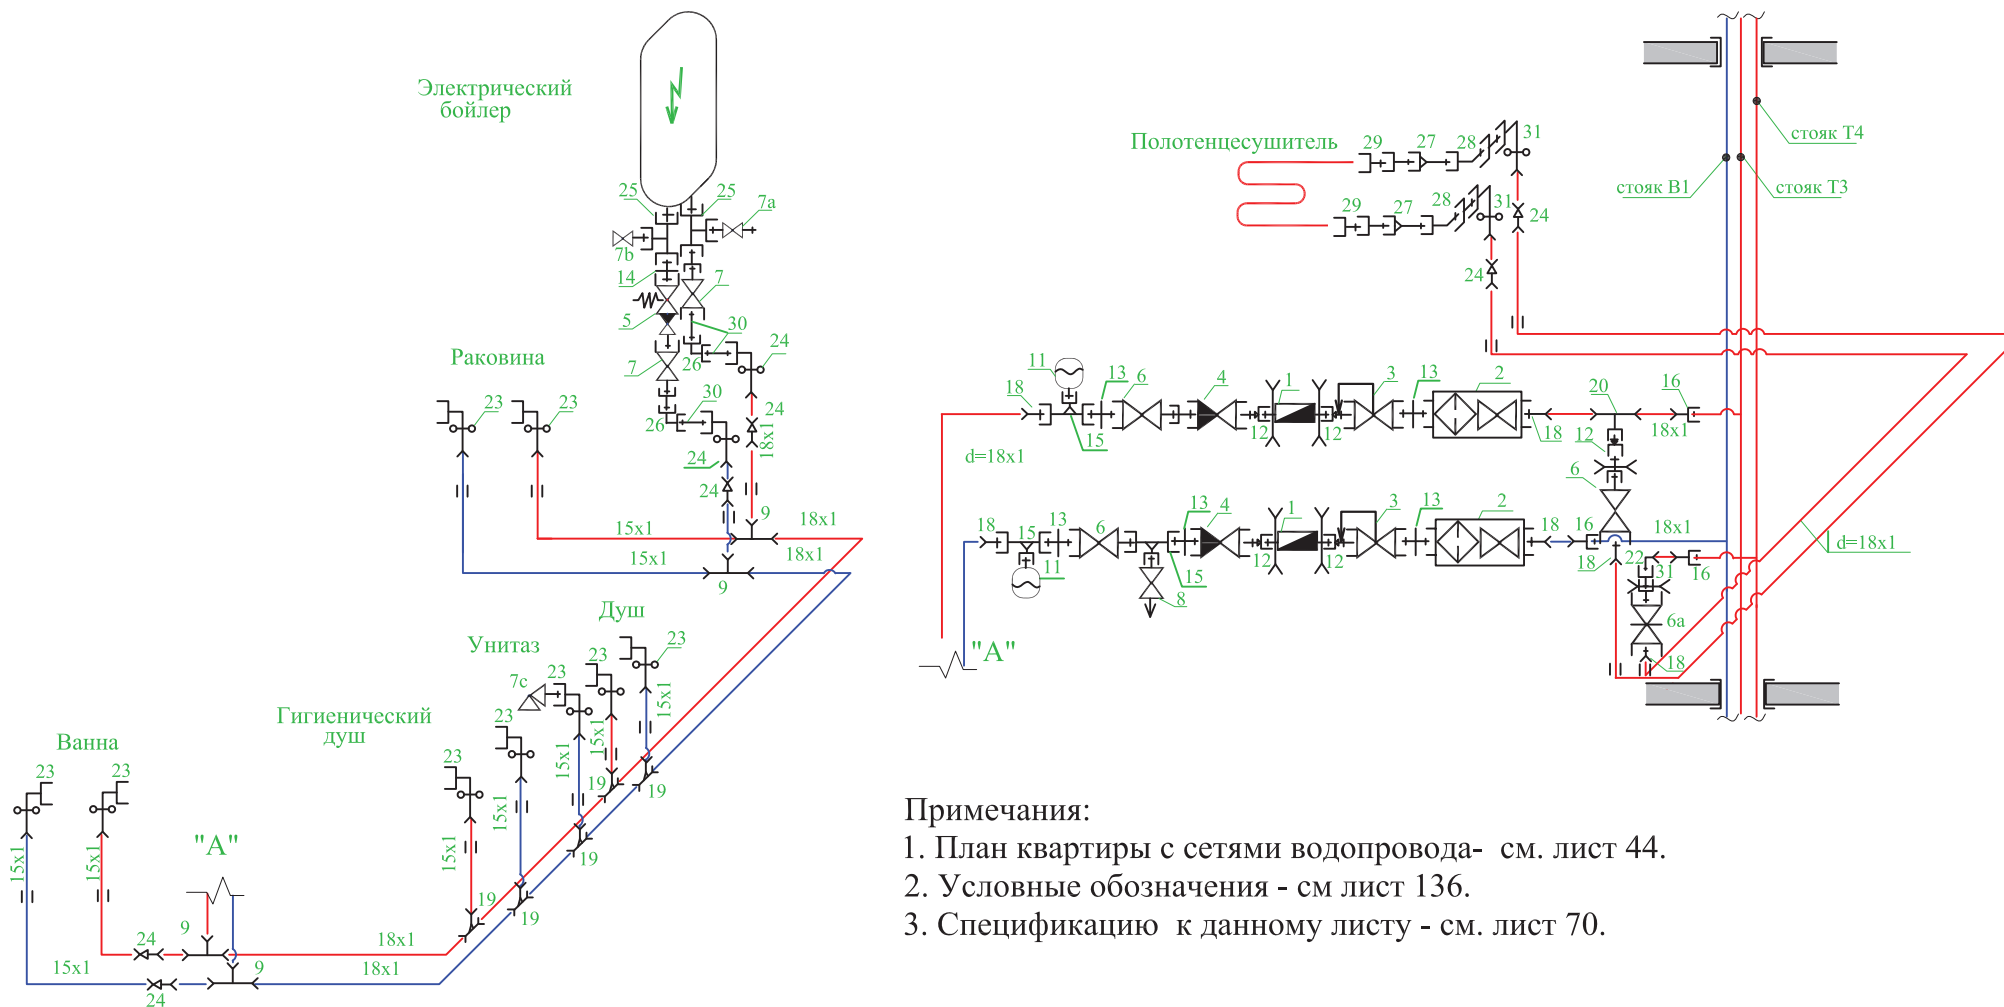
Электрический бойлер

25 25 7a
7b
14 7
5 30
7 26 24
Раковина
23 23 30
26 24
24 18x1
24
9 18x1
15x1
15x1 18x1
9

Полотенцесушитель 29 27 28 31
29 27 28 31 24
24
стояк В1 стояк Т4
стояк Т3

11 13 6 4 1 3 13 2 20 16
18
15 12 12 18 12 18x1
d=18x1
6
18 15 13 6 13 4 1 3 13 2 18 16 18x1
12 12 18 22 16
11 15 8 31 d=18x1
"A" 6a
18

Душ
Унитаз 23
23 23
7c 23
Гигиенический душ 23 15x1
Ванна 23 15x1
23 23 23 15x1
15x1 19
"A" 15x1 19
15x1 15x1 15x1 19
19
24 9 19 18x1
15x1 9 18x1
24

Примечания:
1. План квартиры с сетями водопровода- см. лист 44.
2. Условные обозначения - см лист 136.
3. Спецификацию к данному листу - см. лист 70.